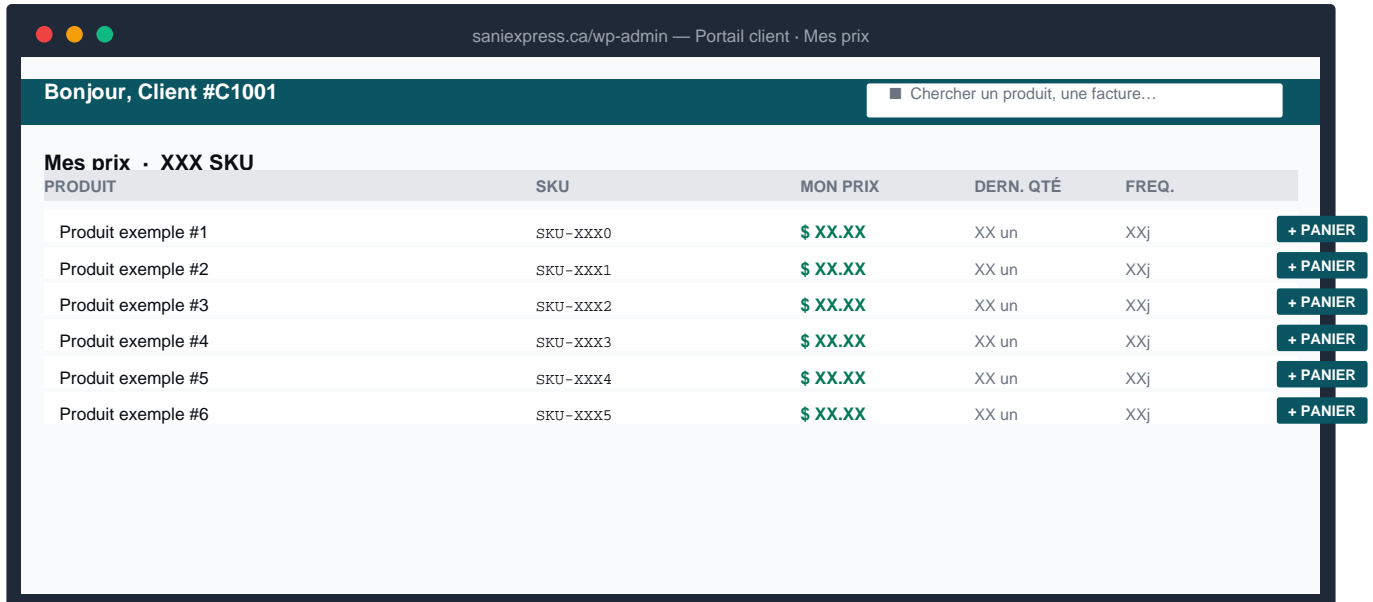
saniexpress.ca/wp-admin — Portail client · Mes prix

Bonjour, Client #C1001

Chercher un produit, une facture…

Mes prix · XXX SKU

| PRODUIT | SKU | MON PRIX | DERN. QTÉ | FREQ. | |
|---|---|---|---|---|---|
| Produit exemple #1 | SKU-XXX0 | $ XX.XX | XX un | XXj | + PANIER |
| Produit exemple #2 | SKU-XXX1 | $ XX.XX | XX un | XXj | + PANIER |
| Produit exemple #3 | SKU-XXX2 | $ XX.XX | XX un | XXj | + PANIER |
| Produit exemple #4 | SKU-XXX3 | $ XX.XX | XX un | XXj | + PANIER |
| Produit exemple #5 | SKU-XXX4 | $ XX.XX | XX un | XXj | + PANIER |
| Produit exemple #6 | SKU-XXX5 | $ XX.XX | XX un | XXj | + PANIER |